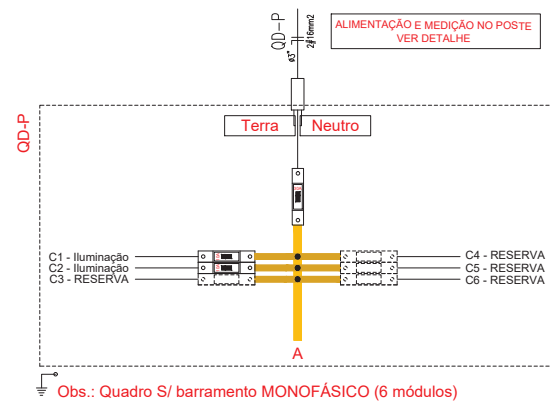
QD—P
ø1"
2#16mm2
ALIMENTAÇÃO E MEDIÇÃO NO POSTE VER DETALHE

QD-P

Terra
Neutro

C1 - Iluminação
C2 - Iluminação
C3 - RESERVA

C4 - RESERVA
C5 - RESERVA
C6 - RESERVA

A

Obs.: Quadro S/ barramento MONOFÁSICO (6 módulos)